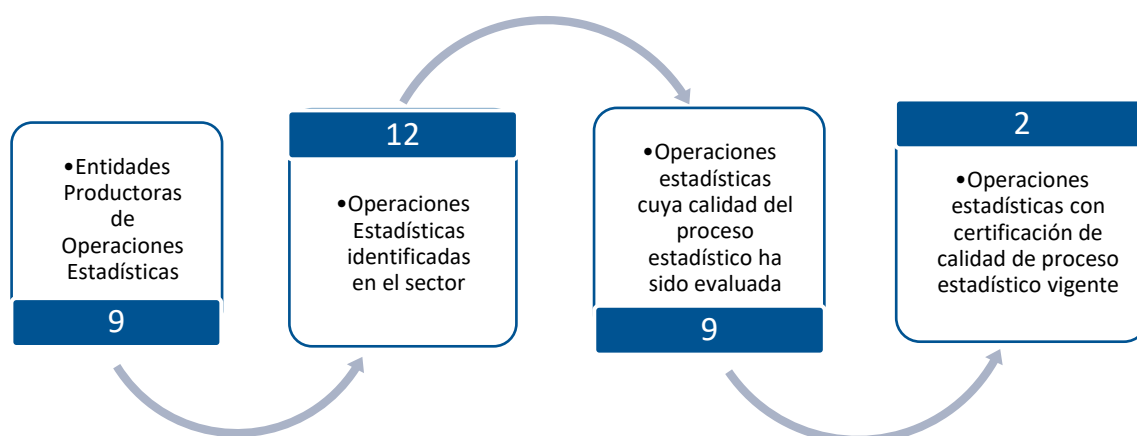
•Entidades Productoras de Operaciones Estadísticas

9

12

•Operaciones Estadísticas identificadas en el sector

•Operaciones estadísticas cuya calidad del proceso estadístico ha sido evaluada

9

2

•Operaciones estadísticas con certificación de calidad de proceso estadístico vigente